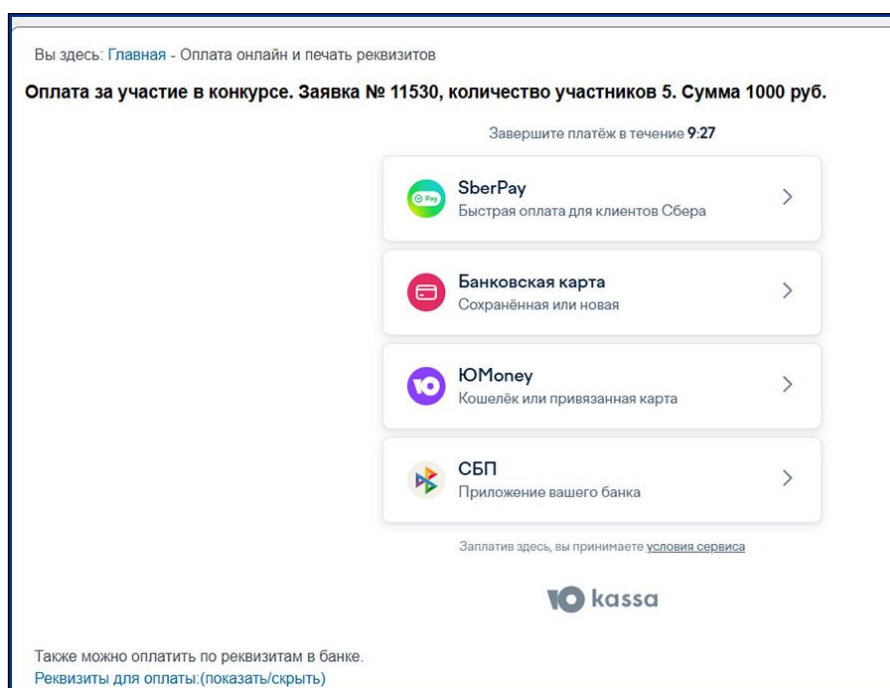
Вы здесь: Главная - Оплата онлайн и печать реквизитов

Оплата за участие в конкурсе. Заявка № 11530, количество участников 5. Сумма 1000 руб.

Завершите платёж в течение 9:27

SberPay
Быстрая оплата для клиентов Сбера

Банковская карта
Сохранённая или новая

ЮMoney
Кошелёк или привязанная карта

СБП
Приложение вашего банка

Заплатив здесь, вы принимаете условия сервиса

kassa

Также можно оплатить по реквизитам в банке.
Реквизиты для оплаты:(показать/скрыть)